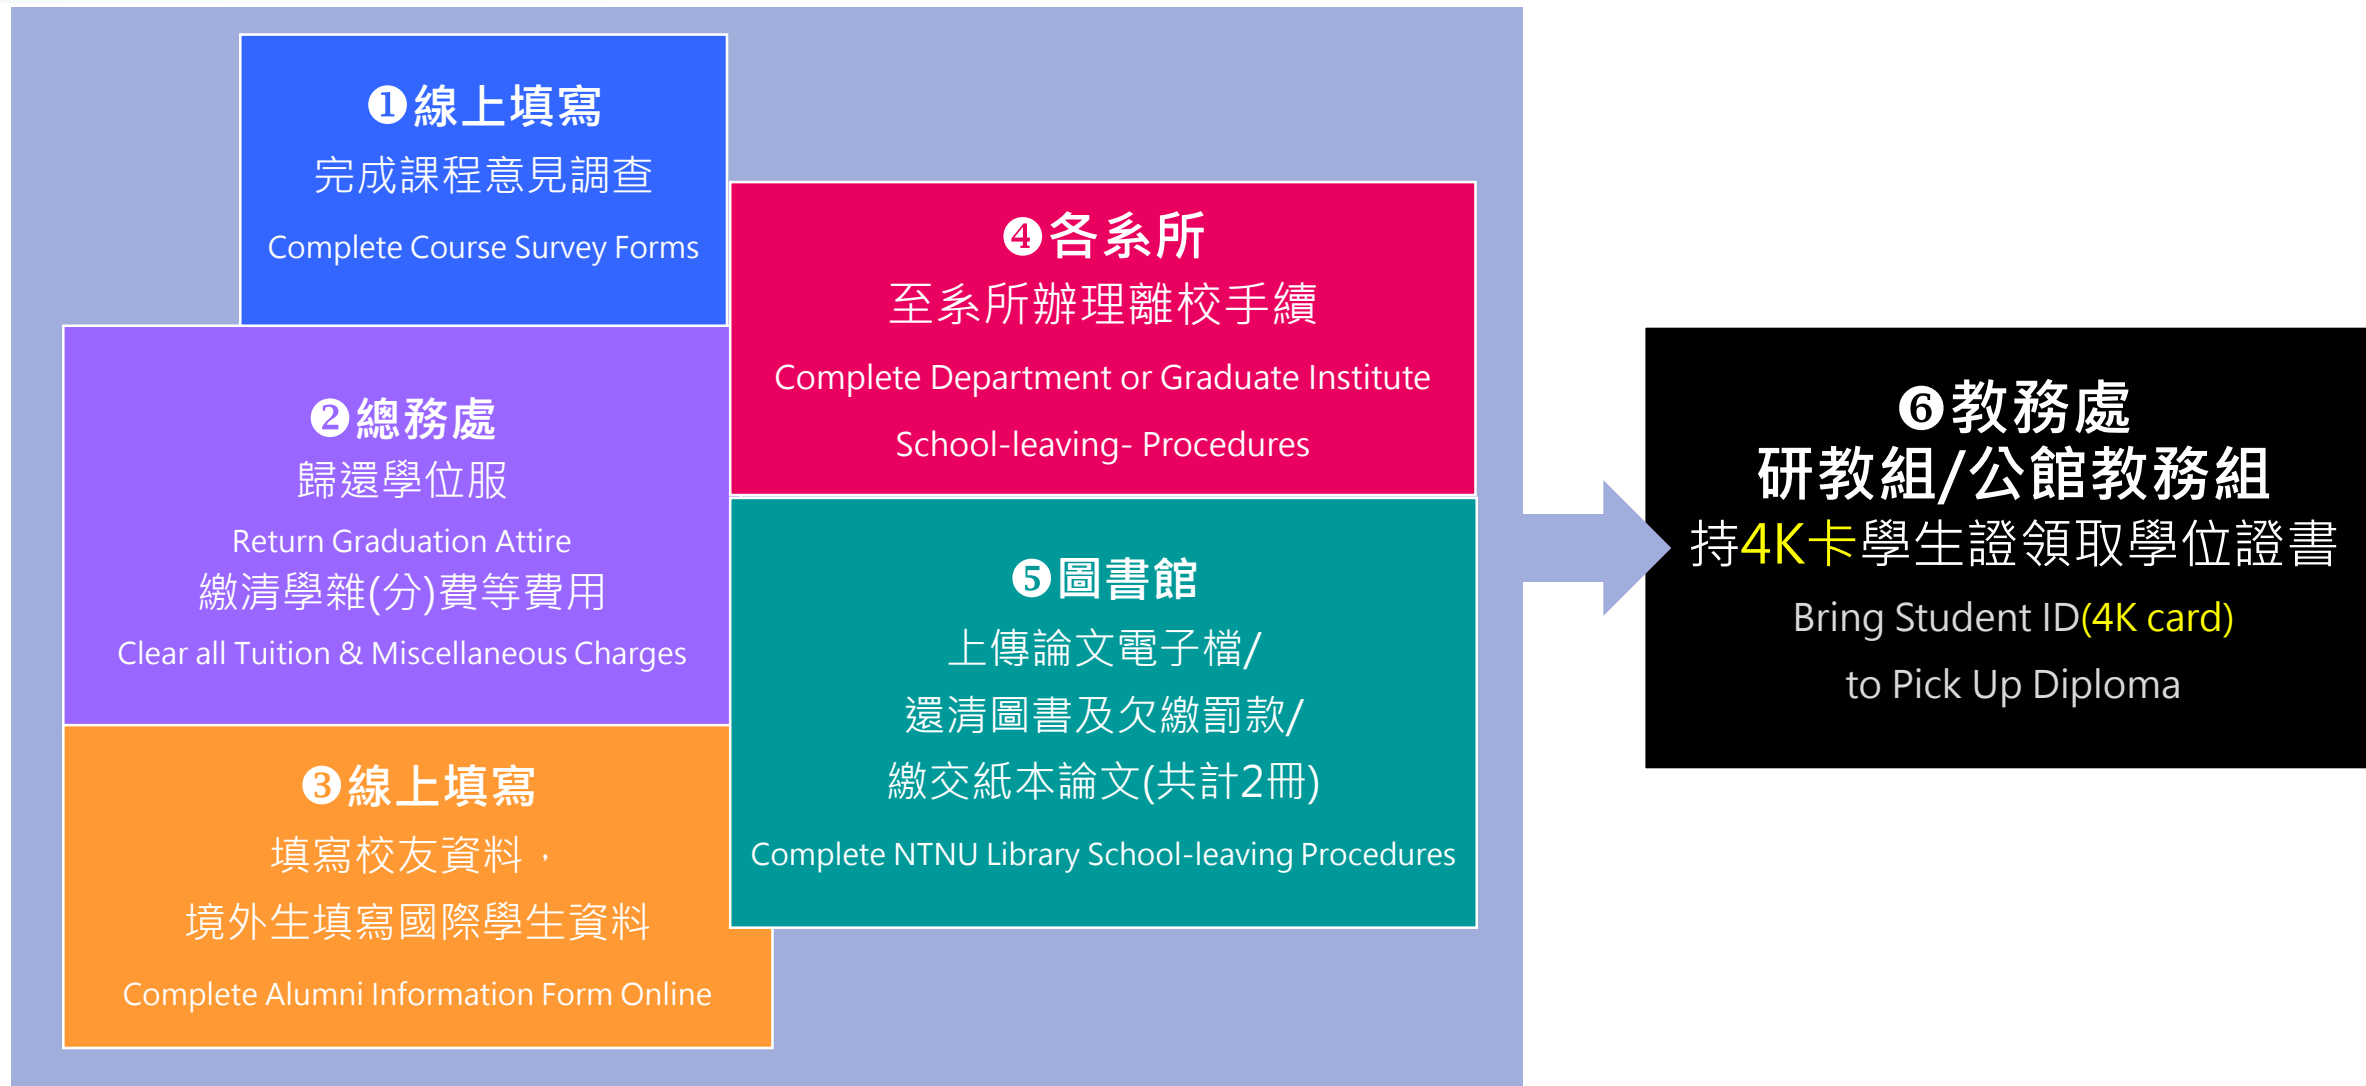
❶線上填寫
完成課程意見調查
Complete Course Survey Forms

❷總務處
歸還學位服
Return Graduation Attire
繳清學雜(分)費等費用
Clear all Tuition & Miscellaneous Charges

❸線上填寫
填寫校友資料，
境外生填寫國際學生資料
Complete Alumni Information Form Online

❹各系所
至系所辦理離校手續
Complete Department or Graduate Institute
School-leaving- Procedures

❺圖書館
上傳論文電子檔/
還清圖書及欠繳罰款/
繳交紙本論文(共計2冊)
Complete NTNU Library School-leaving Procedures

❻教務處
研教組/公館教務組
持4K卡學生證領取學位證書
Bring Student ID(4K card)
to Pick Up Diploma